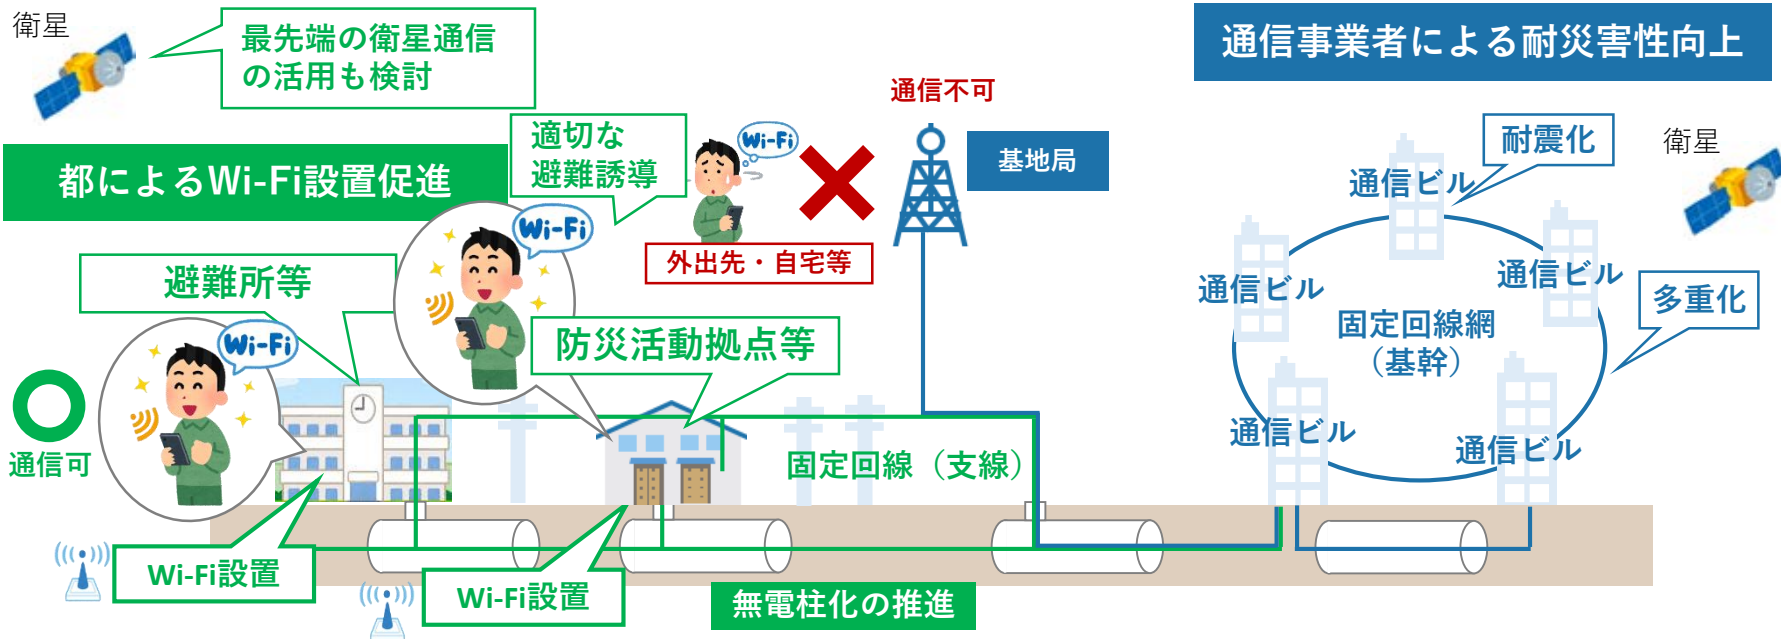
衛星

最先端の衛星通信の活用も検討

通信事業者による耐災害性向上

都によるWi-Fi設置促進

適切な避難誘導

Wi-Fi

通信不可

基地局

外出先・自宅等

耐震化

衛星

通信ビル

通信ビル

通信ビル

多重化

固定回線網（基幹）

避難所等

Wi-Fi

Wi-Fi

防災活動拠点等

通信可

通信ビル

通信ビル

固定回線（支線）

Wi-Fi設置

Wi-Fi設置

無電柱化の推進